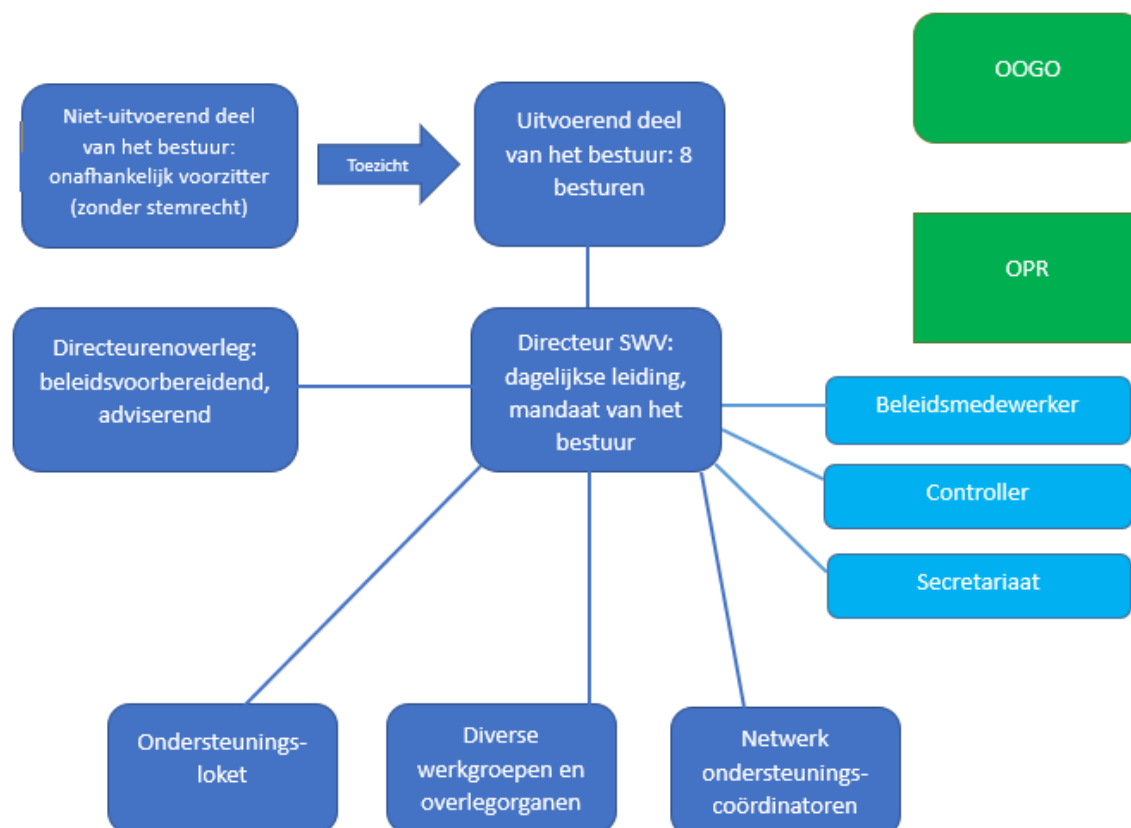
Niet-uitvoerend deel van het bestuur: onafhankelijk voorzitter (zonder stemrecht)

Toezicht

Uitvoerend deel van het bestuur: 8 besturen

OOGO

OPR

Directeurenoverleg: beleidsvoorbereidend, adviserend

Directeur SWV: dagelijkse leiding, mandaat van het bestuur

Beleidsmedewerker

Controller

Secretariaat

Ondersteuningsloket

Diverse werkgroepen en overlegorganen

Netwerk ondersteuningscoördinatoren